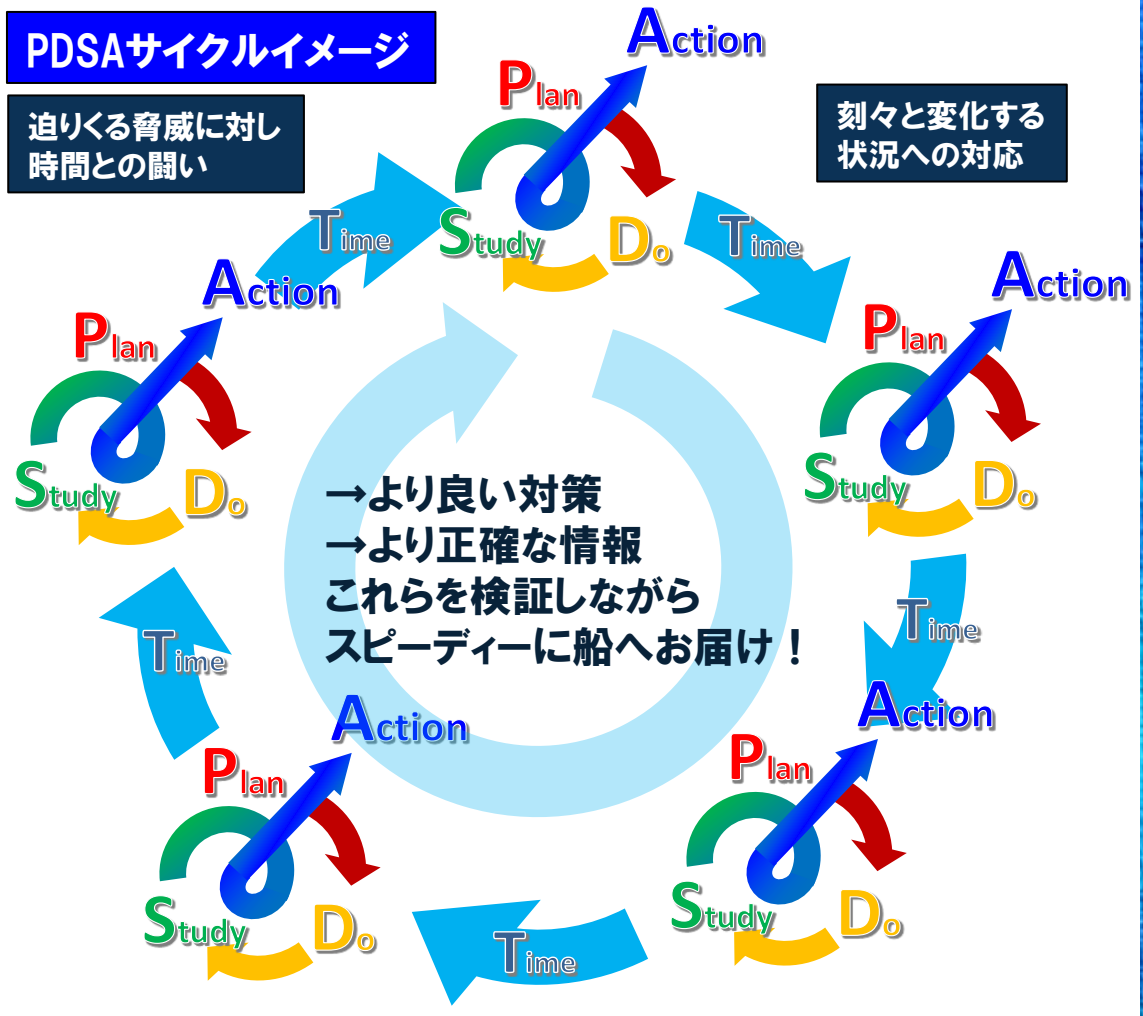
PDSAサイクルイメージ

迫りくる脅威に対し時間との闘い

刻々と変化する状況への対応

Action
Plan
Study
Do

Time

Action
Plan
Study
Do

Time

Action
Plan
Study
Do

Time

Action
Plan
Study
Do

Time

Action
Plan
Study
Do

Time

→より良い対策
→より正確な情報
これらを検証しながら
スピーディーに船へお届け！